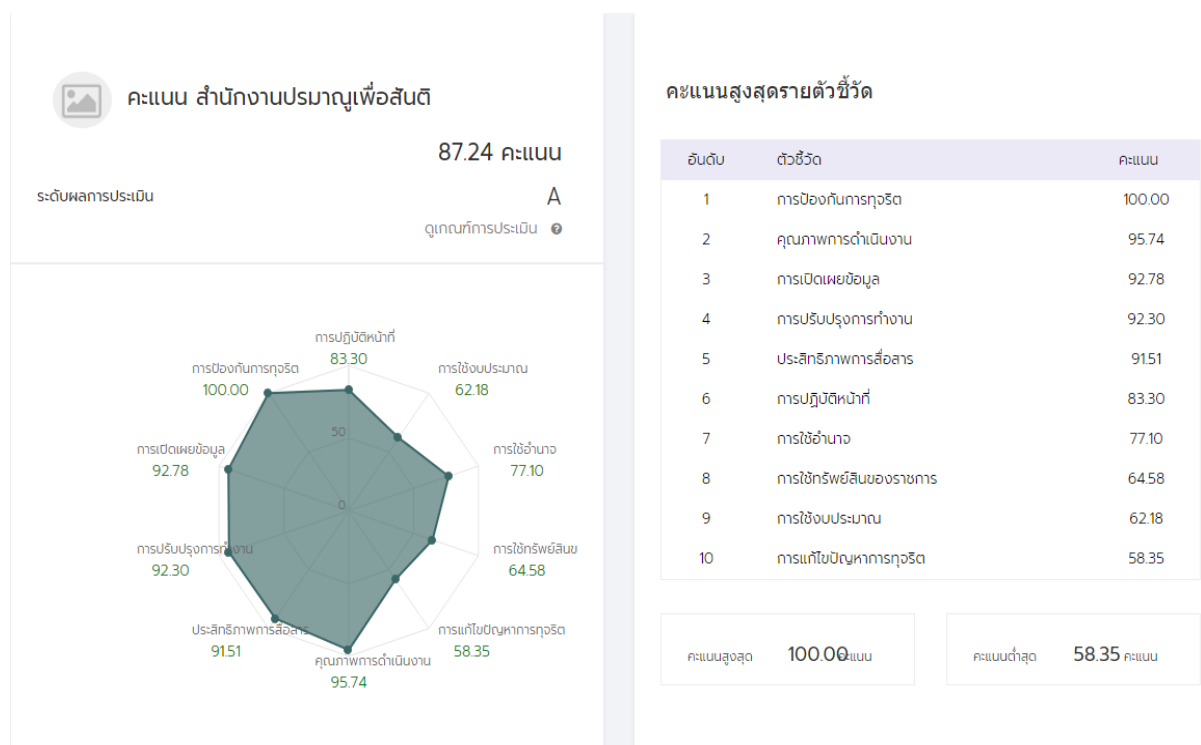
คะแนน สำนักงานปรมาณูเพื่อสันติ

87.24 คะแนน

ระดับผลการประเมิน

A

ดูเกณฑ์การประเมิน

การปฏิบัติหน้าที่
83.30

การใช้งบประมาณ
62.18

การใช้อำนาจ
77.10

การใช้ทรัพย์สินข
64.58

การแก้ไขปัญหาการทุจริต
58.35

คุณภาพการดำเนินงาน
95.74

ประสิทธิภาพการสื่อสาร
91.51

การปรับปรุงการทำงาน
92.30

การเปิดเผยข้อมูล
92.78

การป้องกันการทุจริต
100.00

50

0

คะแนนสูงสุดรายตัวชี้วัด

| อันดับ | ตัวชี้วัด | คะแนน |
|---|---|---|
| 1 | การป้องกันการทุจริต | 100.00 |
| 2 | คุณภาพการดำเนินงาน | 95.74 |
| 3 | การเปิดเผยข้อมูล | 92.78 |
| 4 | การปรับปรุงการทำงาน | 92.30 |
| 5 | ประสิทธิภาพการสื่อสาร | 91.51 |
| 6 | การปฏิบัติหน้าที่ | 83.30 |
| 7 | การใช้อำนาจ | 77.10 |
| 8 | การใช้ทรัพย์สินของราชการ | 64.58 |
| 9 | การใช้งบประมาณ | 62.18 |
| 10 | การแก้ไขปัญหาการทุจริต | 58.35 |

คะแนนสูงสุด 100.00 คะแนน

คะแนนต่ำสุด 58.35 คะแนน